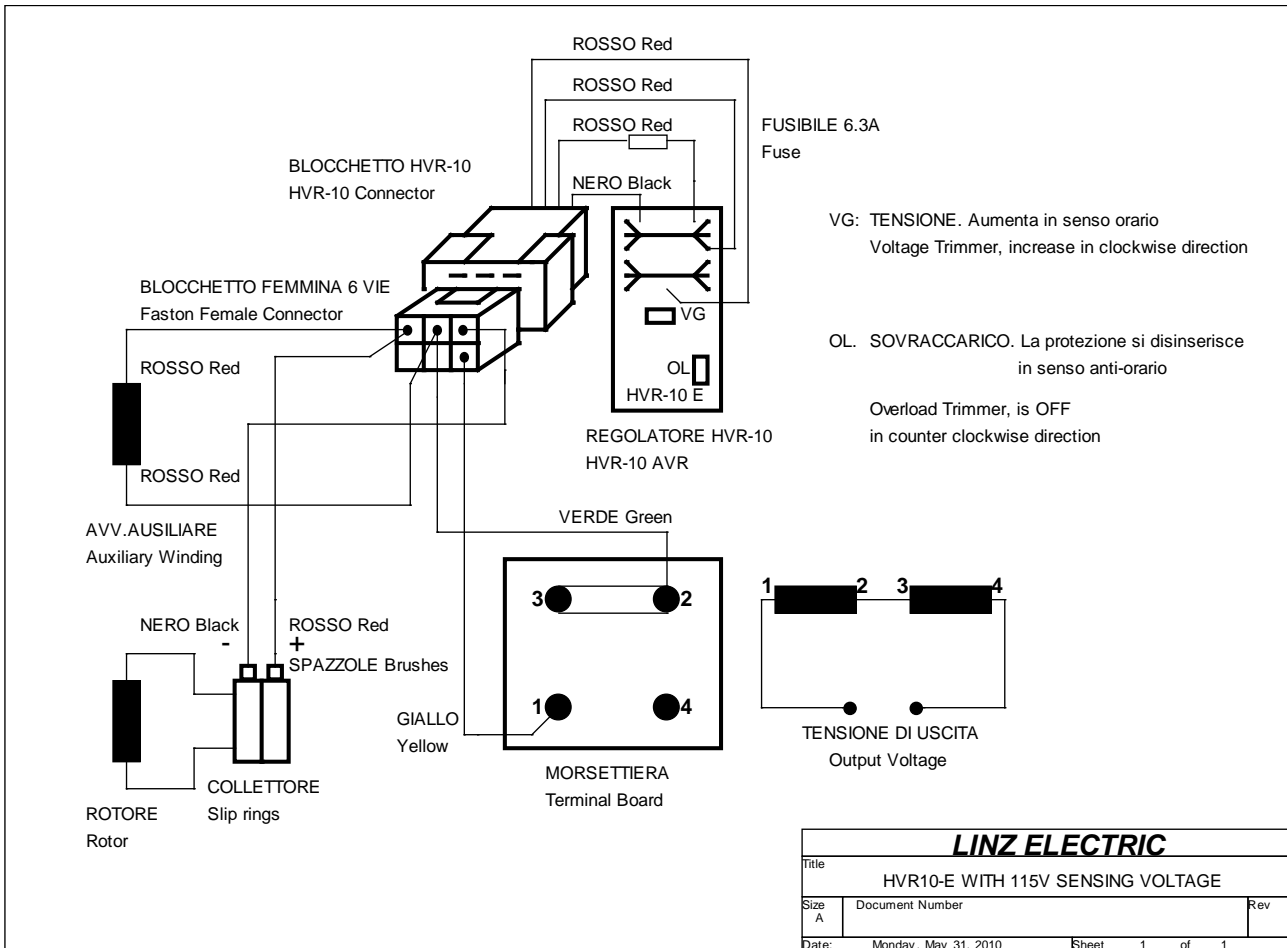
ROSSO Red

ROSSO Red

ROSSO Red

FUSIBILE 6.3A
Fuse

BLOCCHETTO HVR-10
HVR-10 Connector

NERO Black

VG: TENSIONE. Aumenta in senso orario
Voltage Trimmer, increase in clockwise direction

BLOCCHETTO FEMMINA 6 VIE
Faston Female Connector

VG

OL. SOVRACCARICO. La protezione si disinserisce in senso anti-orario

ROSSO Red

OL

HVR-10 E

Overload Trimmer, is OFF
in counter clockwise direction

REGOLATORE HVR-10
HVR-10 AVR

ROSSO Red

AVV.AUSILIARE
Auxiliary Winding

VERDE Green

3 2

1 2 3 4

NERO Black
-

ROSSO Red
+
SPAZZOLE Brushes

GIALLO
Yellow

1 4

TENSIONE DI USCITA
Output Voltage

ROTORE
Rotor

COLLETTORE
Slip rings

MORSETTIERA
Terminal Board

| LINZ ELECTRIC | | |
|---|---|---|
| Title HVR10-E WITH 115V SENSING VOLTAGE | | |
| Size A | Document Number | Rev |
| Date: Monday, May 31, 2010 | Sheet 1 of 1 | |